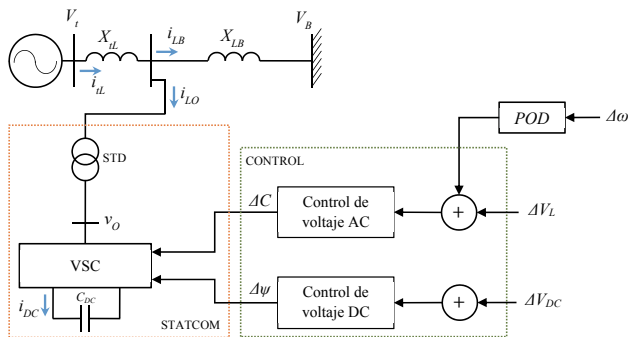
$V_t$

$X_{tL}$

$i_{tL}$

$i_{LB}$

$X_{LB}$

$V_B$

$i_{LO}$

$POD$

$\Delta\omega$

CONTROL

STD

$v_O$

$\Delta C$

Control de voltaje AC

+

$\Delta V_L$

VSC

$\Delta\psi$

Control de voltaje DC

+

$\Delta V_{DC}$

$i_{DC}$

$C_{DC}$

STATCOM